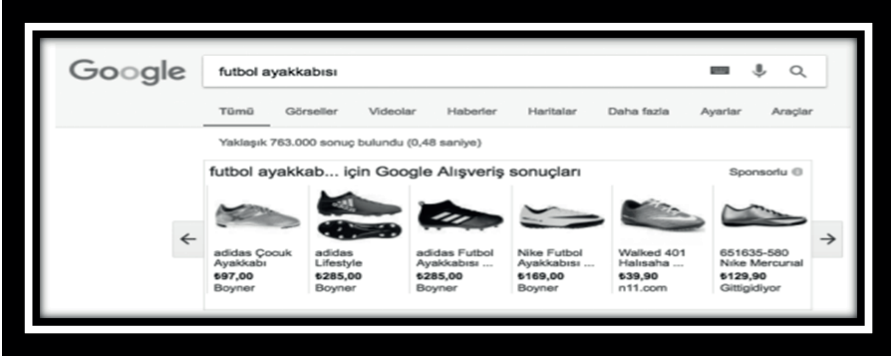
Google

futbol ayakkabısı

Tümü Görseller Videolar Haberler Haritalar Daha fazla Ayarlar Araçlar

Yaklaşık 763.000 sonuç bulundu (0,48 saniye)

futbol ayakkab... için Google Alışveriş sonuçları

Sponsorlu

adidas Çocuk Ayakkabı
₺97,00
Boyner

adidas Lifestyle
₺285,00
Boyner

adidas Futbol Ayakkabısı ...
₺285,00
Boyner

Nike Futbol Ayakkabısı ...
₺169,00
Boyner

Walked 401 Halısaha ...
₺39,90
n11.com

651635-580 Nike Mercurial
₺129,90
Gittigidiyor